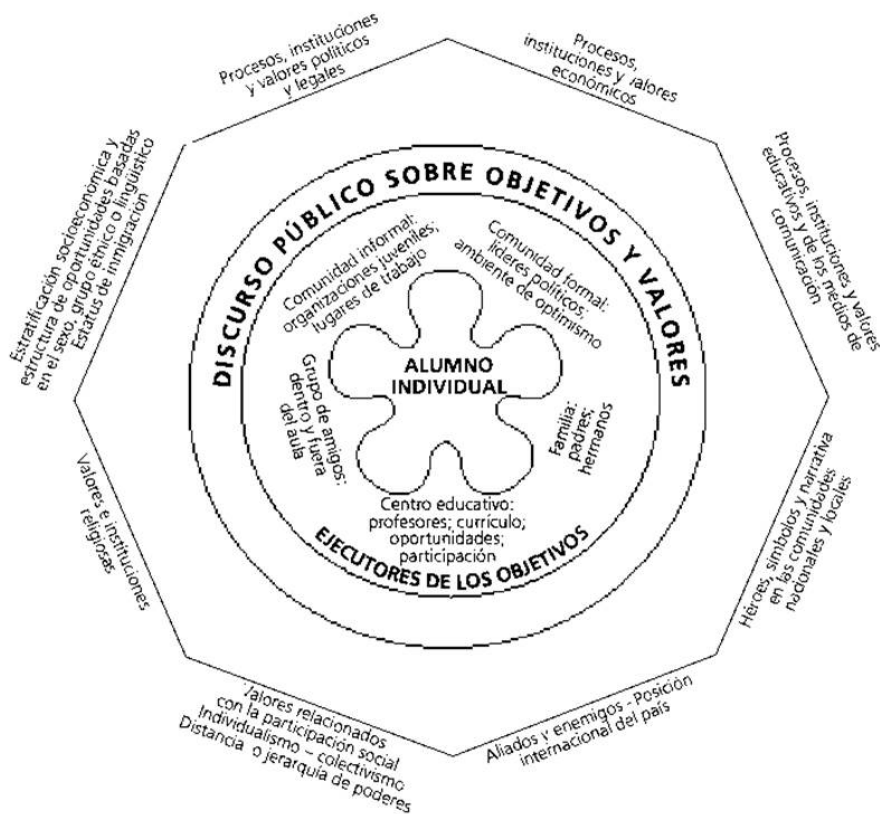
Procesos, instituciones y valores políticos y legales

Procesos, instituciones y valores económicos

Procesos, instituciones y valores educativos y de los medios de comunicación

Héroes, símbolos y narrativa en las comunidades nacionales y locales

Aliados y enemigos - Posición internacional del país

Valores relacionados con la participación social
Individualismo – colectivismo
Distancia o jerarquía de poderes

Valores e instituciones religiosas

Estratificación socioeconómica y estructura de oportunidades basadas en el sexo, grupo étnico o lingüístico
Estatus de inmigración

DISCURSO PÚBLICO SOBRE OBJETIVOS Y VALORES

Comunidad informal: organizaciones juveniles; lugares de trabajo

Comunidad formal: líderes políticos; ambiente de optimismo

Grupo de amigos: dentro y fuera del aula

ALUMNO INDIVIDUAL

Familia: padres; hermanos

Centro educativo: profesores; currículo; oportunidades; participación

EJECUTORES DE LOS OBJETIVOS